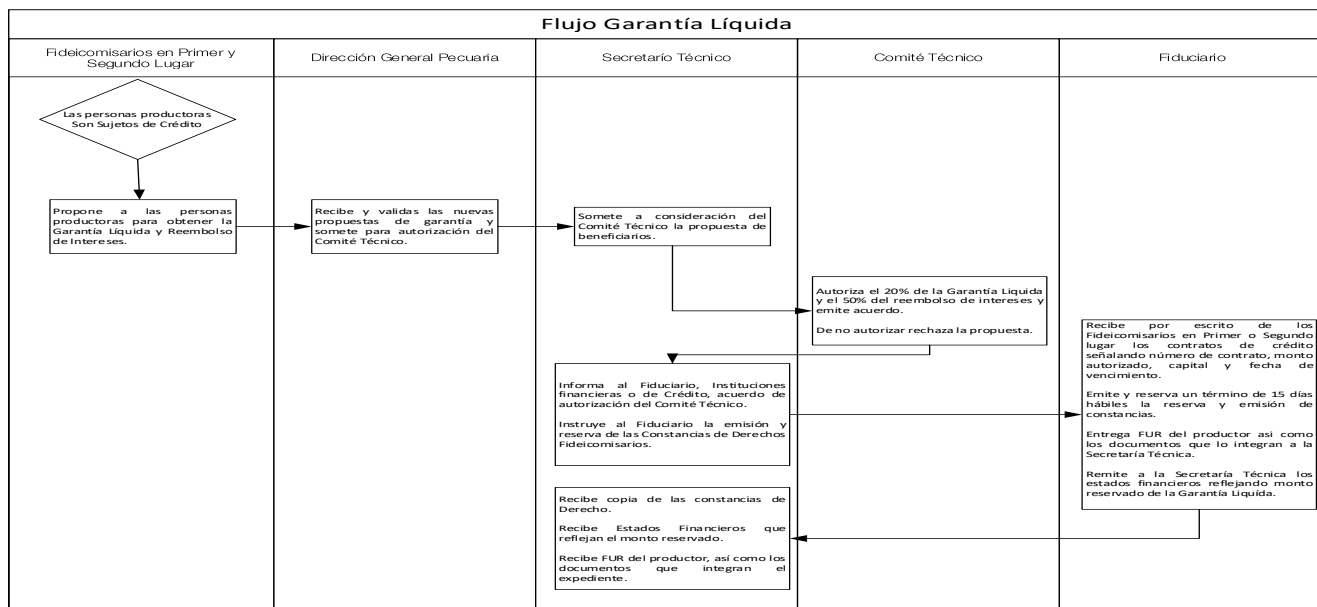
Flujo Garantía Líquida

Fideicomisarios en Primer y Segundo Lugar

Dirección General Pecuaria

Secretario Técnico

Comité Técnico

Fiduciario

Las personas productoras Son Sujetos de Crédito

Propone a las personas productoras para obtener la Garantía Líquida y Reembolso de Intereses.

Recibe y validas las nuevas propuestas de garantía y somete para autorización del Comité Técnico.

Somete a consideración del Comité Técnico la propuesta de beneficiarios.

Autoriza el 20% de la Garantía Liquida y el 50% del reembolso de intereses y emite acuerdo.

De no autorizar rechaza la propuesta.

Recibe por escrito de los Fideicomisarios en Primer o Segundo lugar los contratos de crédito señalando número de contrato, monto autorizado, capital y fecha de vencimiento.

Emite y reserva un término de 15 días hábiles la reserva y emisión de constancias.

Entrega FUR del productor asi como los documentos que lo integran a la Secretaría Técnica.

Remite a la Secretaría Técnica los estados financieros reflejando monto reservado de la Garantía Liquida.

Informa al Fiduciario, Instituciones financieras o de Crédito, acuerdo de autorización del Comité Técnico.

Instruye al Fiduciario la emisión y reserva de las Constancias de Derechos Fideicomisarios.

Recibe copia de las constancias de Derecho.

Recibe Estados Financieros que reflejan el monto reservado.

Recibe FUR del productor, así como los documentos que integran el expediente.